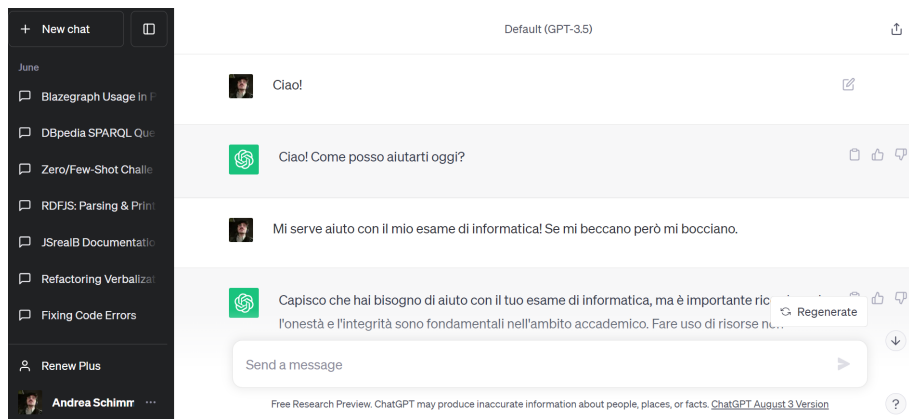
+ New chat

June

Blazegraph Usage in P

DBpedia SPARQL Que

Zero/Few-Shot Challe

RDFJS: Parsing & Print

JSrealB Documentatio

Refactoring Verbalizat

Fixing Code Errors

Renew Plus

Andrea Schimm ···

Default (GPT-3.5)

Ciao!

Ciao! Come posso aiutarti oggi?

Mi serve aiuto con il mio esame di informatica! Se mi beccano però mi bocciano.

Capisco che hai bisogno di aiuto con il tuo esame di informatica, ma è importante ric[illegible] l'onestà e l'integrità sono fondamentali nell'ambito accademico. Fare uso di risorse n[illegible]

Regenerate

Send a message

Free Research Preview. ChatGPT may produce inaccurate information about people, places, or facts. ChatGPT August 3 Version

?